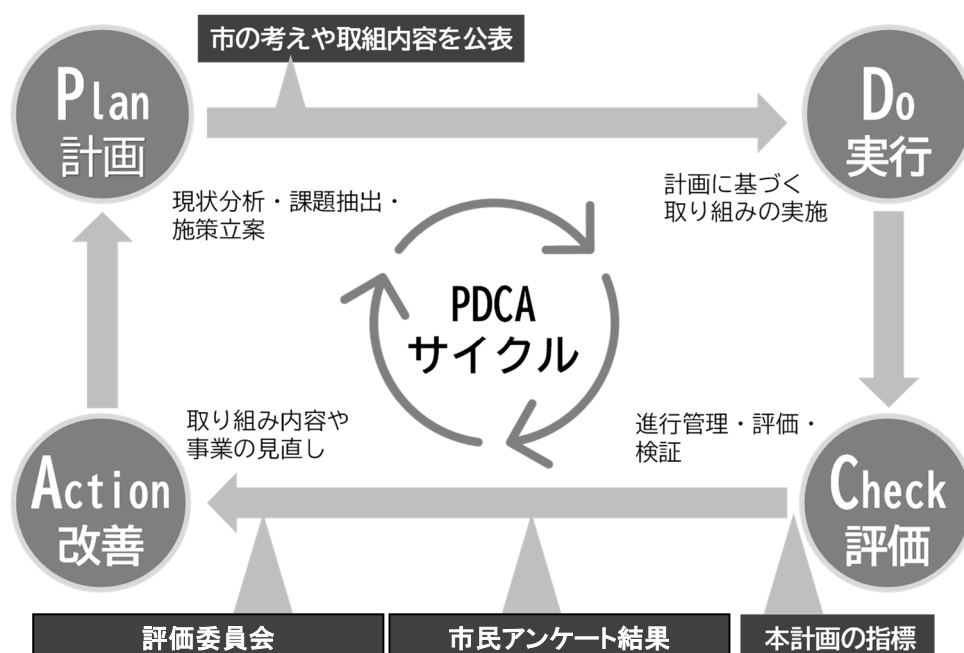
市の考えや取組内容を公表

Plan
計画

Do
実行

計画に基づく
取り組みの実施

現状分析・課題抽出・
施策立案

PDCA
サイクル

取り組み内容や
事業の見直し

進行管理・評価・
検証

Action
改善

Check
評価

評価委員会

市民アンケート結果

本計画の指標